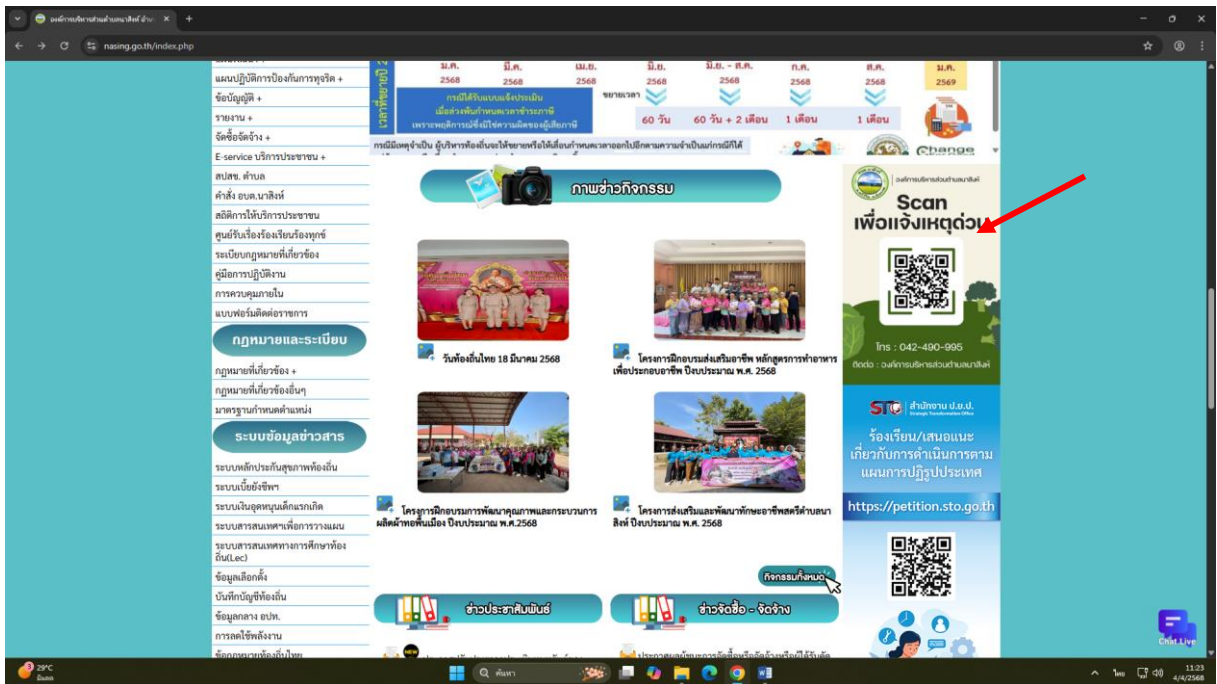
องค์การบริหารส่วนตำบลนาสิงห์ อำเภ ×
nasing.go.th/index.php

แผนปฏิบัติการป้องกันการทุจริต +
ข้อบัญญัติ +
รายงาน +
จัดซื้อจัดจ้าง +
E-service บริการประชาชน +
สปสช. ตำบล
คำสั่ง อบต.นาสิงห์
สถิติการให้บริการประชาชน
ศูนย์รับเรื่องร้องเรียนร้องทุกข์
ระเบียบกฎหมายที่เกี่ยวข้อง
คู่มือการปฏิบัติงาน
การควบคุมภายใน
แบบฟอร์มติดต่อราชการ
กฎหมายและระเบียบ
กฎหมายที่เกี่ยวข้อง +
กฎหมายที่เกี่ยวข้องอื่นๆ
มาตรฐานกำหนดตำแหน่ง
ระบบข้อมูลข่าวสาร
ระบบหลักประกันสุขภาพท้องถิ่น
ระบบเบี้ยยังชีพฯ
ระบบเงินอุดหนุนเด็กแรกเกิด
ระบบสารสนเทศเพื่อการวางแผน
ระบบสารสนเทศทางการศึกษาท้องถิ่น(Lec)
ข้อมูลเลือกตั้ง
บันทึกบัญชีท้องถิ่น
ข้อมูลกลาง อปท.
การลดใช้พลังงาน

| ม.ค. 2568 | มี.ค. 2568 | เม.ย. 2568 | มิ.ย. 2568 | มิ.ย. - ส.ค. 2568 | ก.ค. 2568 | ส.ค. 2568 | ม.ค. 2569 |

การมีได้รับแบบแจ้งประเมิน เมื่อล่วงพ้นกำหนดเวลาชำระภาษี เพราะเหตุพฤติการณ์ซึ่งมิใช่ความผิดของผู้เสียภาษี
ขยายเวลา
60 วัน   60 วัน + 2 เดือน   1 เดือน   1 เดือน
กรณีมีเหตุจำเป็น ผู้บริหารท้องถิ่นจะให้ขยายหรือเลื่อนกำหนดเวลาออกไปอีกตามความจำเป็นแก่กรณีก็ได้

ภาพข่าวกิจกรรม

วันท้องถิ่นไทย 18 มีนาคม 2568
โครงการฝึกอบรมส่งเสริมอาชีพ หลักสูตรการทำอาหารเพื่อประกอบอาชีพ ปีงบประมาณ พ.ศ. 2568
โครงการฝึกอบรมการพัฒนาคุณภาพและกระบวนการผลิตผ้าทอพื้นเมือง ปีงบประมาณ พ.ศ.2568
โครงการส่งเสริมและพัฒนาทักษะอาชีพสตรีตำบลนาสิงห์ ปีงบประมาณ พ.ศ. 2568
กิจกรรมทั้งหมด

ข่าวประชาสัมพันธ์
ข่าวจัดซื้อ - จัดจ้าง

องค์การบริหารส่วนตำบลนาสิงห์
Scan
เพื่อแจ้งเหตุด่วน
โทร : 042-490-995
ติดต่อ : องค์การบริหารส่วนตำบลนาสิงห์

STO สำนักงาน ป.ย.ป.
ร้องเรียน/เสนอแนะ เกี่ยวกับการดำเนินการตามแผนการปฏิรูปประเทศ
https://petition.sto.go.th

Chat Live

29°C
ค้นหา
ไทย
11:23
4/4/2568